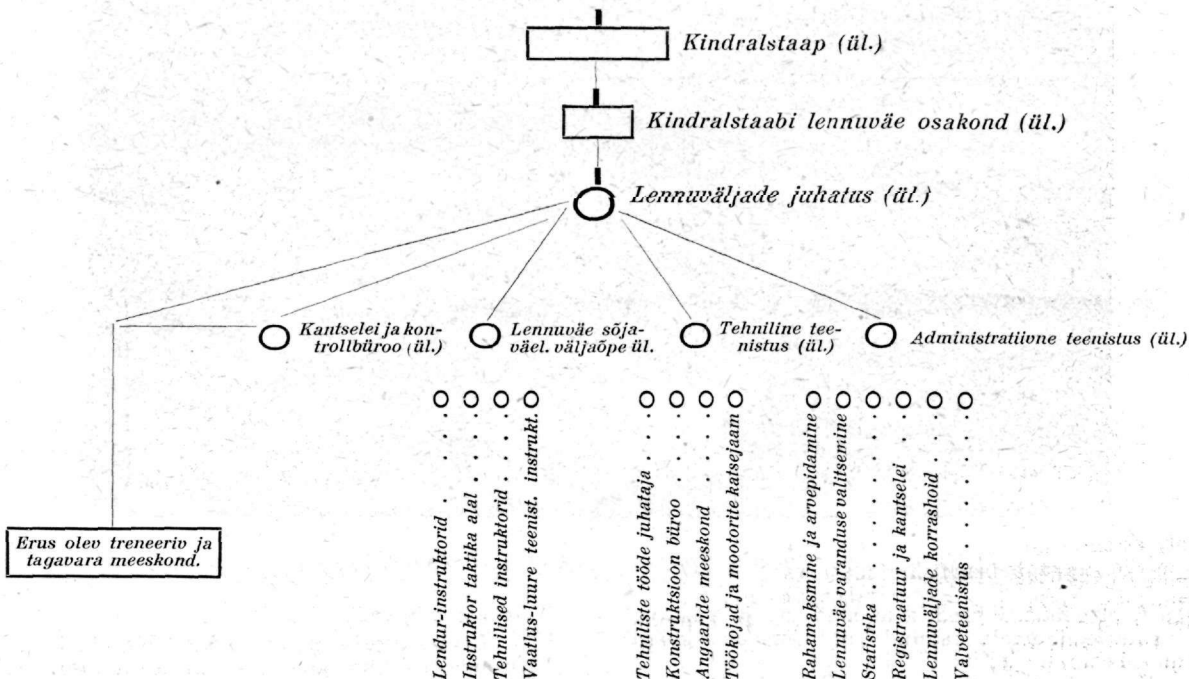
Kindralstaap (ül.)

Kindralstaabi lennuväe osakond (ül.)

Lennuväljade juhatus (ül.)

Kantselei ja kontrollbüroo (ül.)

Lennuväe sõjaväel. väljaõpe ül.

Tehniline teenistus (ül.)

Administratiivne teenistus (ül.)

Erus olev treneeriv ja tagavara meeskond.

Lendur-instruktorid . . .
Instruktor taktika alal . . .
Tehnilised instruktorid . . .
Vaatlus-luure teenist. instrukt.

Tehniliste tööde juhataja . . .
Konstruktsioon büroo . . .
Angaaride meeskond . . .
Töökojad ja mootorite katsejaam

Rahamaksmine ja arvepidamine
Lennuväe varanduse valitsemine
Statistika . . . . . .
Registratuur ja kantselei . . .
Lennuväljade korrashoid . . .
Valveteenistus . . . .